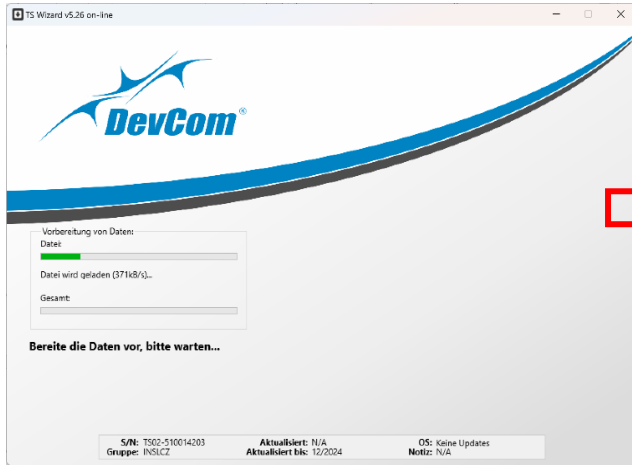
TS Wizard v5.26 on-line

DevCom®

Vorbereitung von Daten:
Datei:
Datei wird geladen (371kB/s)...
Gesamt:

Bereite die Daten vor, bitte warten...

S/N: TS02-510014203
Gruppe: INSLCZ
Aktualisiert: N/A
Aktualisiert bis: 12/2024
OS: Keine Updates
Notiz: N/A